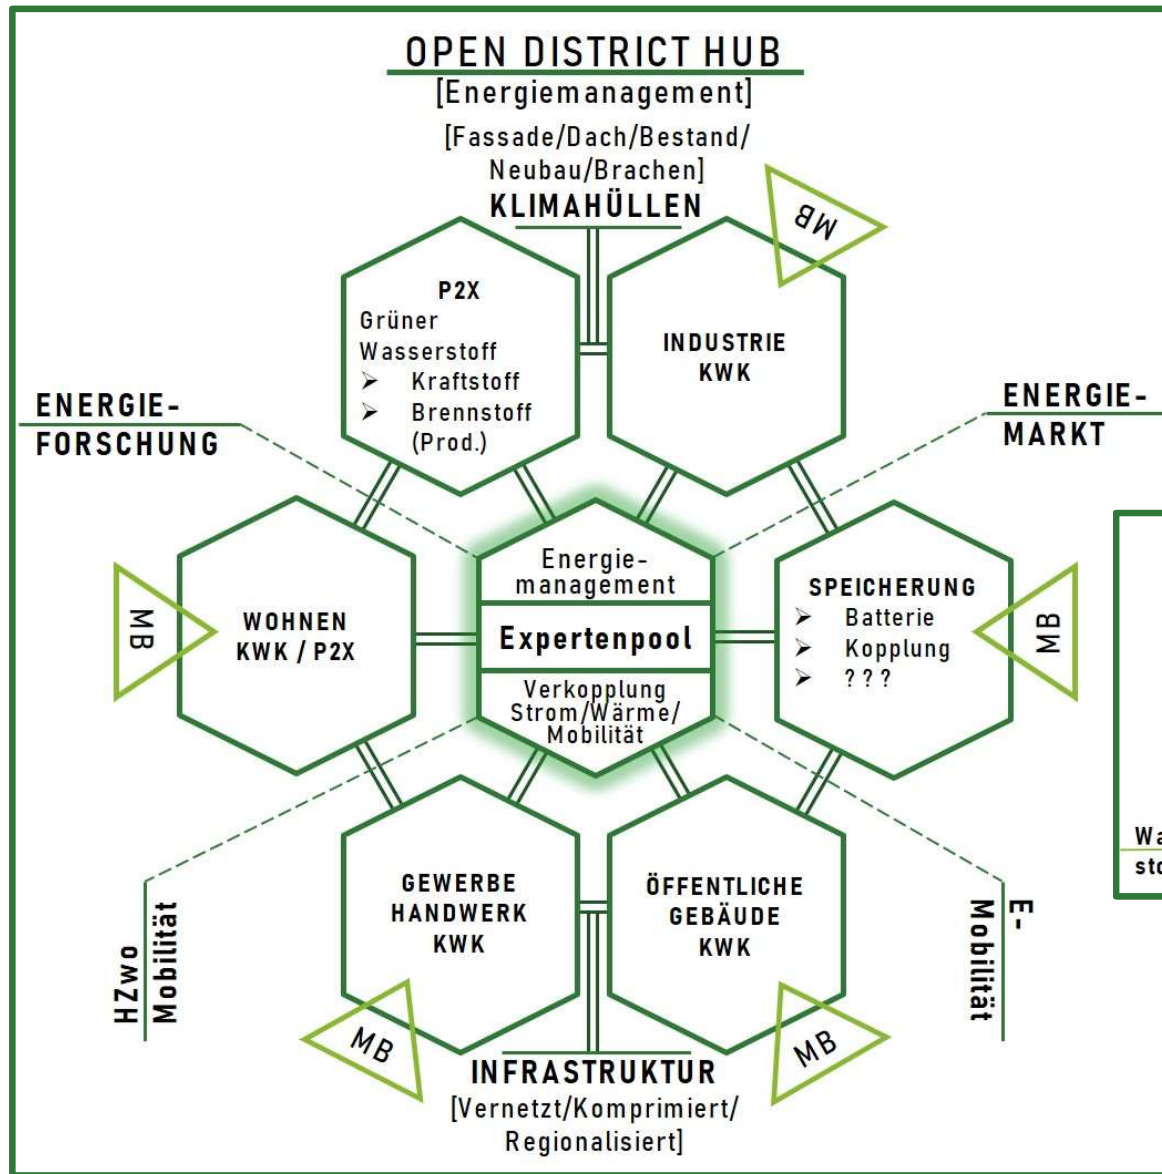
OPEN DISTRICT HUB
[Energiemanagement]

[Fassade/Dach/Bestand/ Neubau/Brachen]
KLIMAHÜLLEN

MB

P2X
Grüner Wasserstoff
➢ Kraftstoff
➢ Brennstoff (Prod.)

INDUSTRIE
KWK

ENERGIE-
FORSCHUNG

ENERGIE-
MARKT

MB

WOHNEN
KWK / P2X

Energie-
management
Expertenpool
Verkopplung Strom/Wärme/ Mobilität

SPEICHERUNG
➢ Batterie
➢ Kopplung
➢ ???

MB

Wa
sto

GEWERBE
HANDWERK
KWK

ÖFFENTLICHE
GEBÄUDE
KWK

HZwo
Mobilität

E-
Mobilität

MB

MB

INFRASTRUKTUR
[Vernetzt/Komprimiert/ Regionalisiert]